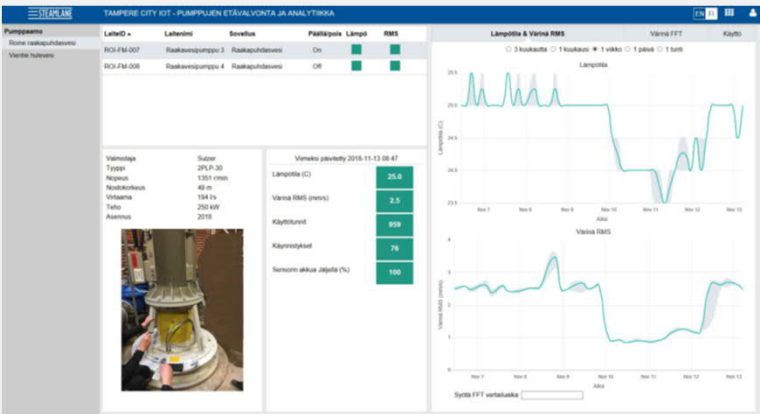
STEAMLANE TAMPERE CITY IOT - PUMPPUJEN ETÄVALVONTA JA ANALYTIIKKA EN FI

Pumppaamo
Rome raakapuhdasvesi
Vientie hulevesi

| LaiteID | Laitenimi | Sovellus | Päällä/pois | Lämpö | RMS |
|---|---|---|---|---|---|
| ROI-FM-007 | Raakavesipumppu 3 | Raakapuhdasvesi | On | | |
| ROI-FM-008 | Raakavesipumppu 4 | Raakapuhdasvesi | Off | | |

| | |
|---|---|
| Valmistaja | Sulzer |
| Tyyppi | 2PLP-30 |
| Nopeus | 1351 r/min |
| Nostokorkeus | 40 m |
| Virtaama | 194 l/s |
| Teho | 250 kW |
| Asennus | 2016 |

Viimeksi päivitetty 2018-11-13 08:47

| | |
|---|---|
| Lämpötila (C) | 25.0 |
| Värinä RMS (mm/s) | 2.5 |
| Käyttötunnit | 959 |
| Käynnistykset | 76 |
| Sensorin akkua Jäljellä (%) | 100 |

Lämpötila & Värinä RMS | Värinä FFT | Käyttö

○ 3 kuukautta ○ 1 kuukausi ● 1 viikko ○ 1 päivä ○ 1 tunti

Lämpötila
Lämpötila (C)
25.5
25
24.5
24
23.5
Nov 7 Nov 8 Nov 9 Nov 10 Nov 11 Nov 12 Nov 13
Aika

Värinä RMS
Värinä RMS (mm/s)
4
3
2
1
0
Nov 7 Nov 8 Nov 9 Nov 10 Nov 11 Nov 12 Nov 13
Aika

Syötä FFT vertailuaika